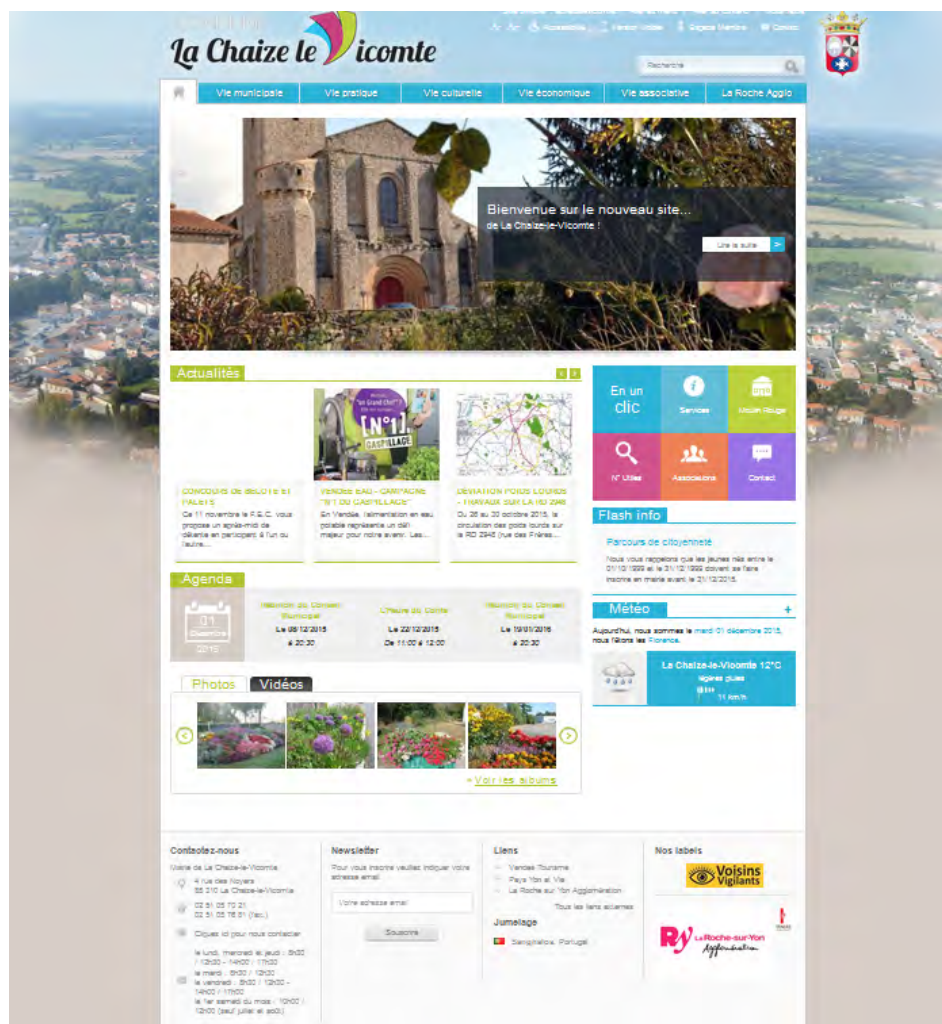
La Chaize le Vicomte

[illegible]

A A+ Accessibilité Version Mobile Espace Membre Contact

Recherche

Vie municipale | Vie pratique | Vie culturelle | Vie économique | Vie associative | La Roche Aggio

Bienvenue sur le nouveau site...
de La Chaize-le-Vicomte !

Lire la suite

Actualités

CONCOURS DE BELOTE ET PALETS
Ce 11 novembre le F.E.C. vous propose un après-midi de détente en participant à l'un du l'autre...

VENDÉE EAU - CAMPAGNE "N°1 DU GASPILLAGE"
En Vendée, l'alimentation en eau potable représente un défi majeur pour notre avenir. Les...

DÉVIATION POIDS LOURDS - TRAVAUX SUR LA RD 2948
Du 26 au 30 octobre 2015, la circulation des poids lourds sur la RD 2948 (rue des Frères...

En un clic
Services
Ancien Rouge
N° Utiles
Associations
Contact

Flash info

Parcours de citoyenneté
Nous vous rappelons que les jeunes nés entre le 01/10/1999 et le 31/12/1999 doivent se faire inscrire en mairie avant le 31/12/2015.

Agenda

01 Décembre 2015

Réunion du Conseil Municipal
Le 08/12/2015
à 20:30

L'heure du Conte
Le 22/12/2015
De 11:00 à 12:00

Réunion du Conseil Municipal
Le 19/01/2016
à 20:30

Météo

Aujourd'hui, nous sommes le mardi 01 décembre 2015, nous fêtons les Florence.

La Chaize-le-Vicomte 12°C
légères pluies
11 km/h

Photos | Vidéos

» Voir les albums

Contactez-nous
Mairie de La Chaize-le-Vicomte
4 rue des Noyers
85 310 La Chaize-le-Vicomte
02 51 05 70 21
02 51 05 76 81 (fax)
Cliquez ici pour nous contacter
le lundi, mercredi et jeudi : 8h30 / 12h30 - 14h00 / 17h30
le mardi : 8h30 / 12h30
le vendredi : 8h30 / 12h30 - 14h00 / 17h00
le 1er samedi du mois : 10h00 / 12h00 (sauf juillet et août)

Newsletter
Pour vous inscrire veuillez indiquer votre adresse email
Votre adresse email
Souscrire

Liens
Vendée Tourisme
Pays Yon et Vie
La Roche sur Yon Agglomération
Tous les liens externes

Jumelage
Sanguinhedo, Portugal

Nos labels
Voisins Vigilants
La Roche-sur-Yon Agglomération